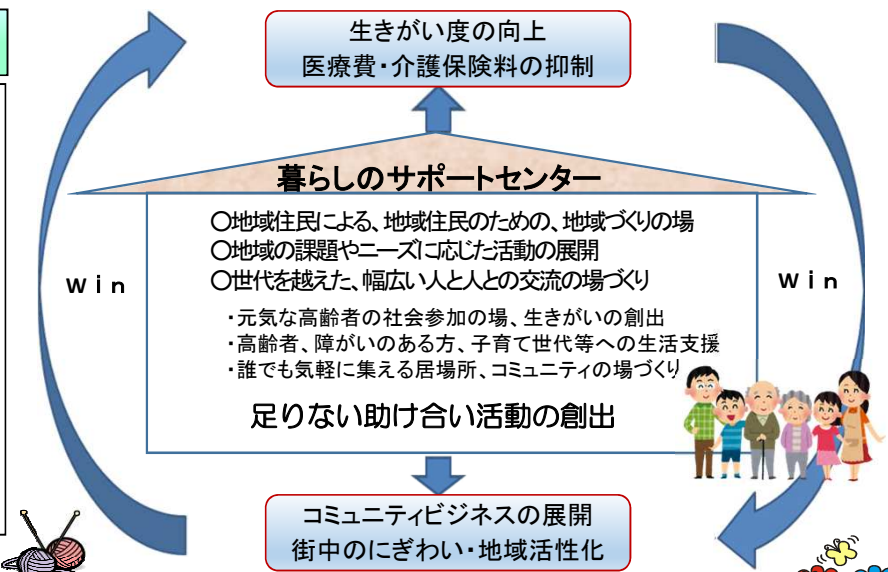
生きがい度の向上
医療費・介護保険料の抑制

暮らしのサポートセンター

○地域住民による、地域住民のための、地域づくりの場
○地域の課題やニーズに応じた活動の展開
○世代を越えた、幅広い人と人との交流の場づくり

・元気な高齢者の社会参加の場、生きがいの創出
・高齢者、障がいのある方、子育て世代等への生活支援
・誰でも気軽に集える居場所、コミュニティの場づくり

足りない助け合い活動の創出

Win

Win

コミュニティビジネスの展開
街中のにぎわい・地域活性化